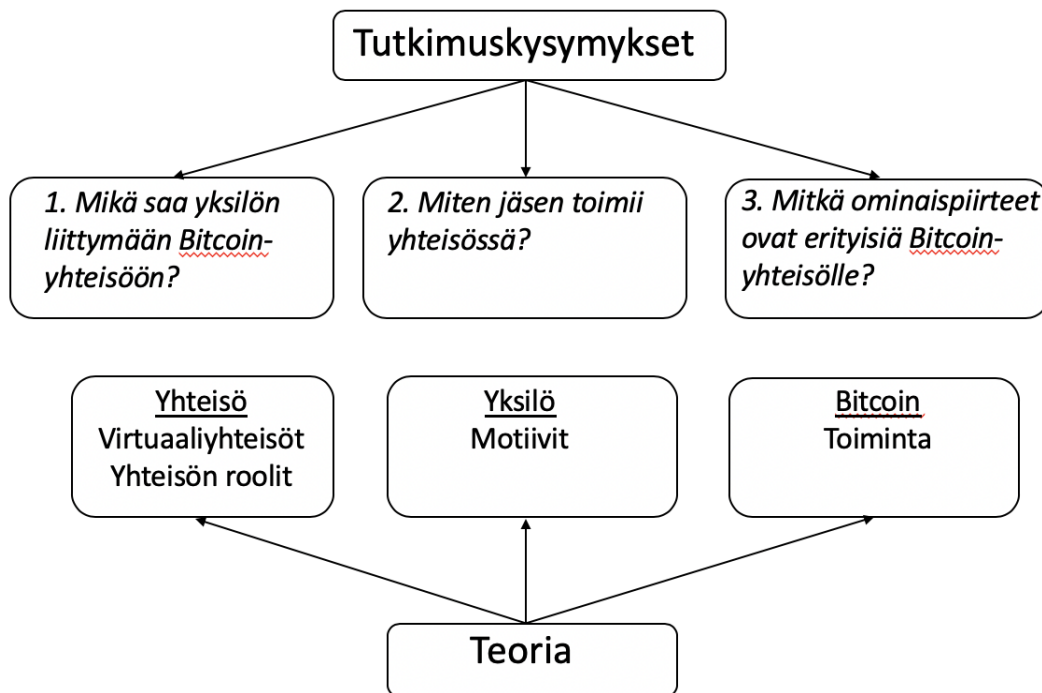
Tutkimuskysymykset

1. Mikä saa yksilön liittymään Bitcoin-yhteisöön?

2. Miten jäsen toimii yhteisössä?

3. Mitkä ominaispiirteet ovat erityisiä Bitcoin-yhteisölle?

Yhteisö
Virtuaaliyhteisöt
Yhteisön roolit

Yksilö
Motiivit

Bitcoin
Toiminta

Teoria